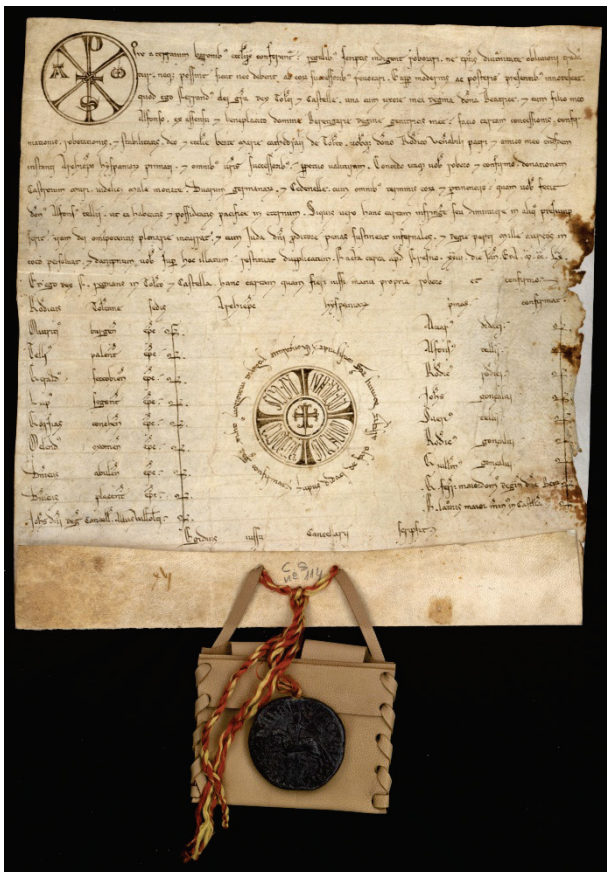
Quoniam ea que geruntur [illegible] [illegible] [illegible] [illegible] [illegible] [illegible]

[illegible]

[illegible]

Ego Fernandus dei gratia rex Toleti et Castelle una cum uxore mea regina dona Beatrice et cum filio meo Alfonso, ex assensu et beneplacito domine Berengarie regine genitricis mee, facio cartam concessionis, confirmationis, roborationis et stabilitatis deo et ecclesie beate Marie cathedrali de Toleto, et vobis dono Roderico venerabili patri et amico meo eiusdem Toletane sedis archiepiscopo Hispaniarum primati, et omnibus vestris successoribus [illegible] valituram. Concedo itaque vobis et confirmo donationem castrorum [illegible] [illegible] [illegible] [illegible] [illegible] cum omnibus terminis suis et pertinenciis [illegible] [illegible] dompnus Alfonsus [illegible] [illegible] et habeatis et possideatis pacifice in perpetuum. Siquis vero hanc cartam infringere seu diminuere in aliquo presumpserit iram dei omnipotentis plenarie incurrat, et cum Iuda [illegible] penas sustineat infernales, et regie parti mille aureos in cauto persolvat, et dampnum vobis super hoc illatum restituat duplicatum. Facta carta apud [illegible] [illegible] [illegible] Era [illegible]

Et ego prenominatus rex F. regnans in Toleto et Castella, hanc cartam quam fieri iussi manu propria roboro et confirmo.

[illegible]

| Rodericus | Toletane | sedis | archiepiscopus | hispaniarum | primas | confirmat |
|---|---|---|---|---|---|---|
| Mauricius | burgensis | episcopus | confirmat. | | Aluarus | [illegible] |
| Tellius | palentinus | episcopus | confirmat. | | Alfonsus | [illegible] |
| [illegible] | secobiensis | episcopus | confirmat. | | Rodericus | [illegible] |
| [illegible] | segontinus | episcopus | confirmat. | | Iohannes | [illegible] |
| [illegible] | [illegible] | episcopus | confirmat. | | Didacus | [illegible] |
| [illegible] | oxomensis | episcopus | confirmat. | | Rodericus | gonsalui |
| Dominicus | abulensis | episcopus | confirmat. | | Guillelmus | gonsalui |
| Dominicus | placentinus | episcopus | confirmat. | | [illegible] maior domus regis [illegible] |
| Iohannes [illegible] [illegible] | | | confirmat. | | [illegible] maior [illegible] in Castella |

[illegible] iussu cancellarii scripsit.

SIGNUM FERNANDI REGIS CASTELLE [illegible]

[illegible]

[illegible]

nº 114